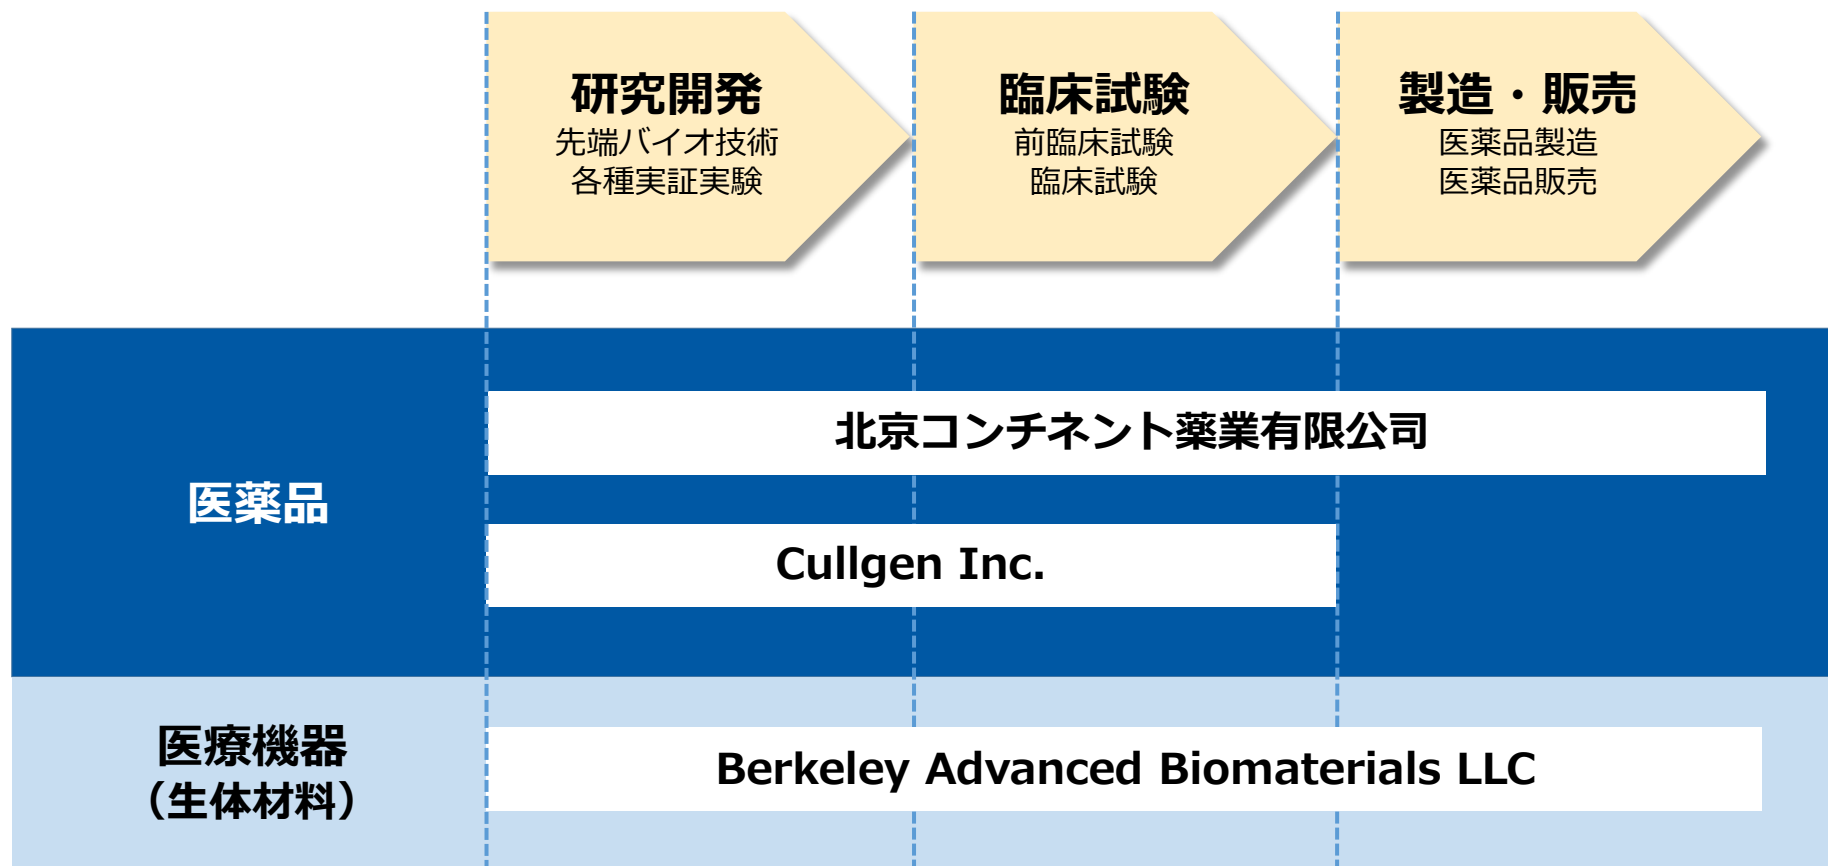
研究開発
先端バイオ技術
各種実証実験

臨床試験
前臨床試験
臨床試験

製造・販売
医薬品製造
医薬品販売

医薬品

北京コンチネント薬業有限公司

Cullgen Inc.

医療機器
（生体材料）

Berkeley Advanced Biomaterials LLC